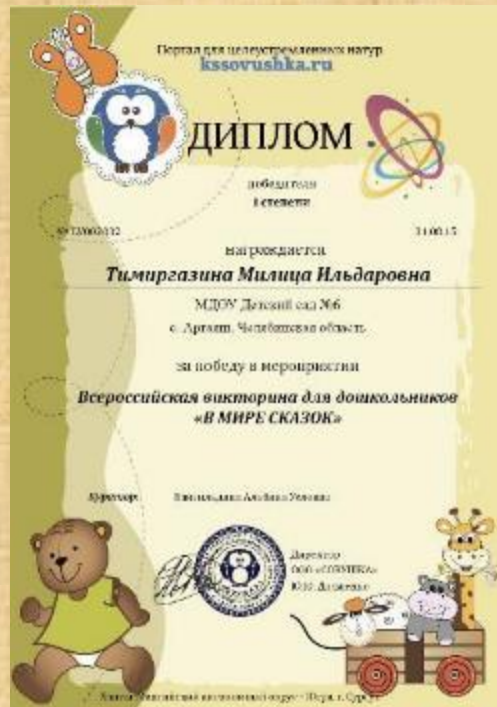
Портал для целеустремленных натур
kssovushka.ru

ДИПЛОМ

победителя
I степени

№ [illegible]    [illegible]

награждается

Тимиргазина Милица Ильдаровна

МДОУ Детский сад №6
с. Аргаяш, Челябинская область

за победу в мероприятии

Всероссийская викторина для дошкольников «В МИРЕ СКАЗОК»

Куратор: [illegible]

Директор
ООО «СОВУШКА»
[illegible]

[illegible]